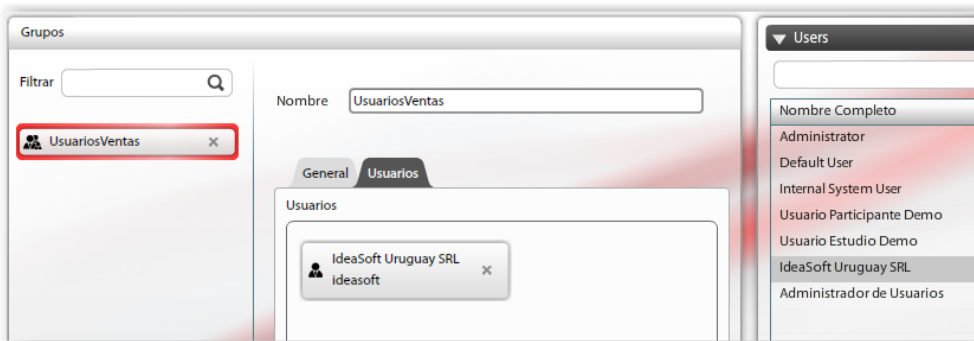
Grupos

Filtrar

UsuariosVentas ×

Nombre UsuariosVentas

General Usuarios

Usuarios

IdeaSoft Uruguay SRL
ideasoft ×

▼ Users

| Nombre Completo |
|---|
| Administrator |
| Default User |
| Internal System User |
| Usuario Participante Demo |
| Usuario Estudio Demo |
| IdeaSoft Uruguay SRL |
| Administrador de Usuarios |